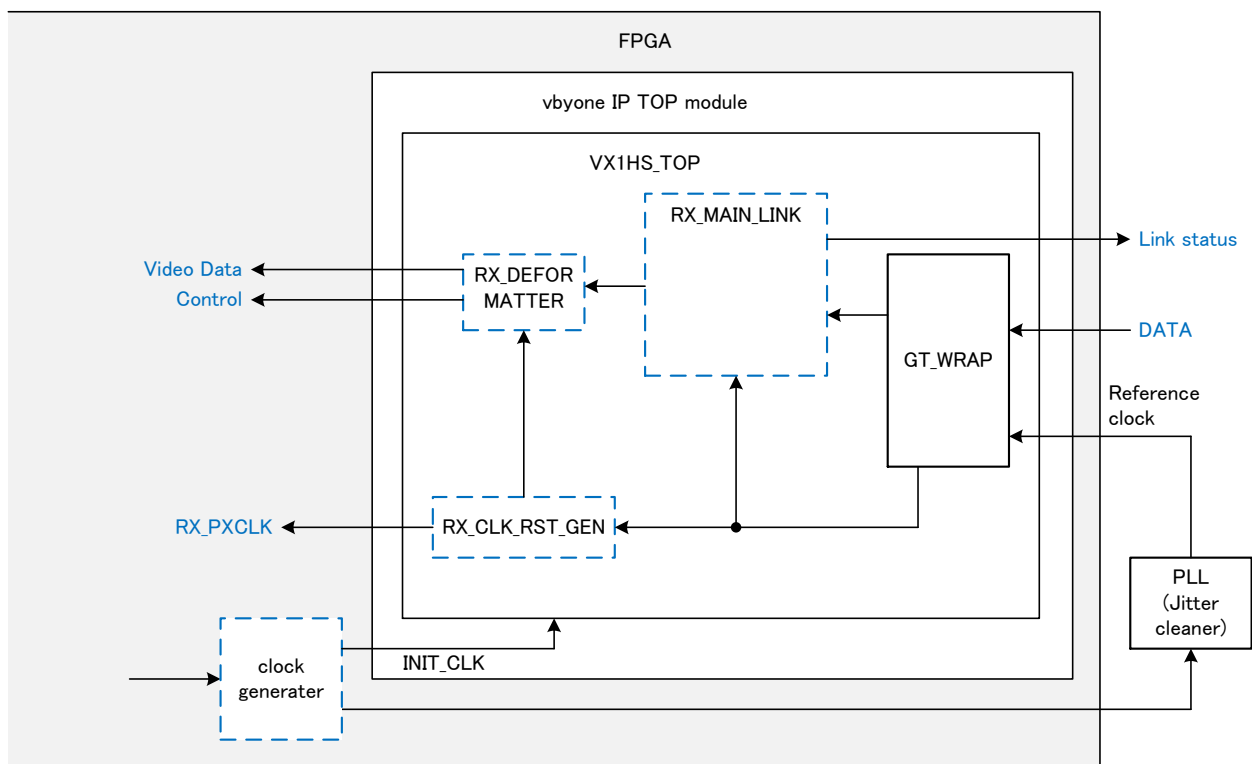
FPGA

vbyone IP TOP module

VX1HS_TOP

RX_MAIN_LINK

Link status

Video Data

Control

RX_DEFOR MATTER

GT_WRAP

DATA

Reference clock

RX_PXCLK

RX_CLK_RST_GEN

PLL (Jitter cleaner)

clock generater

INIT_CLK